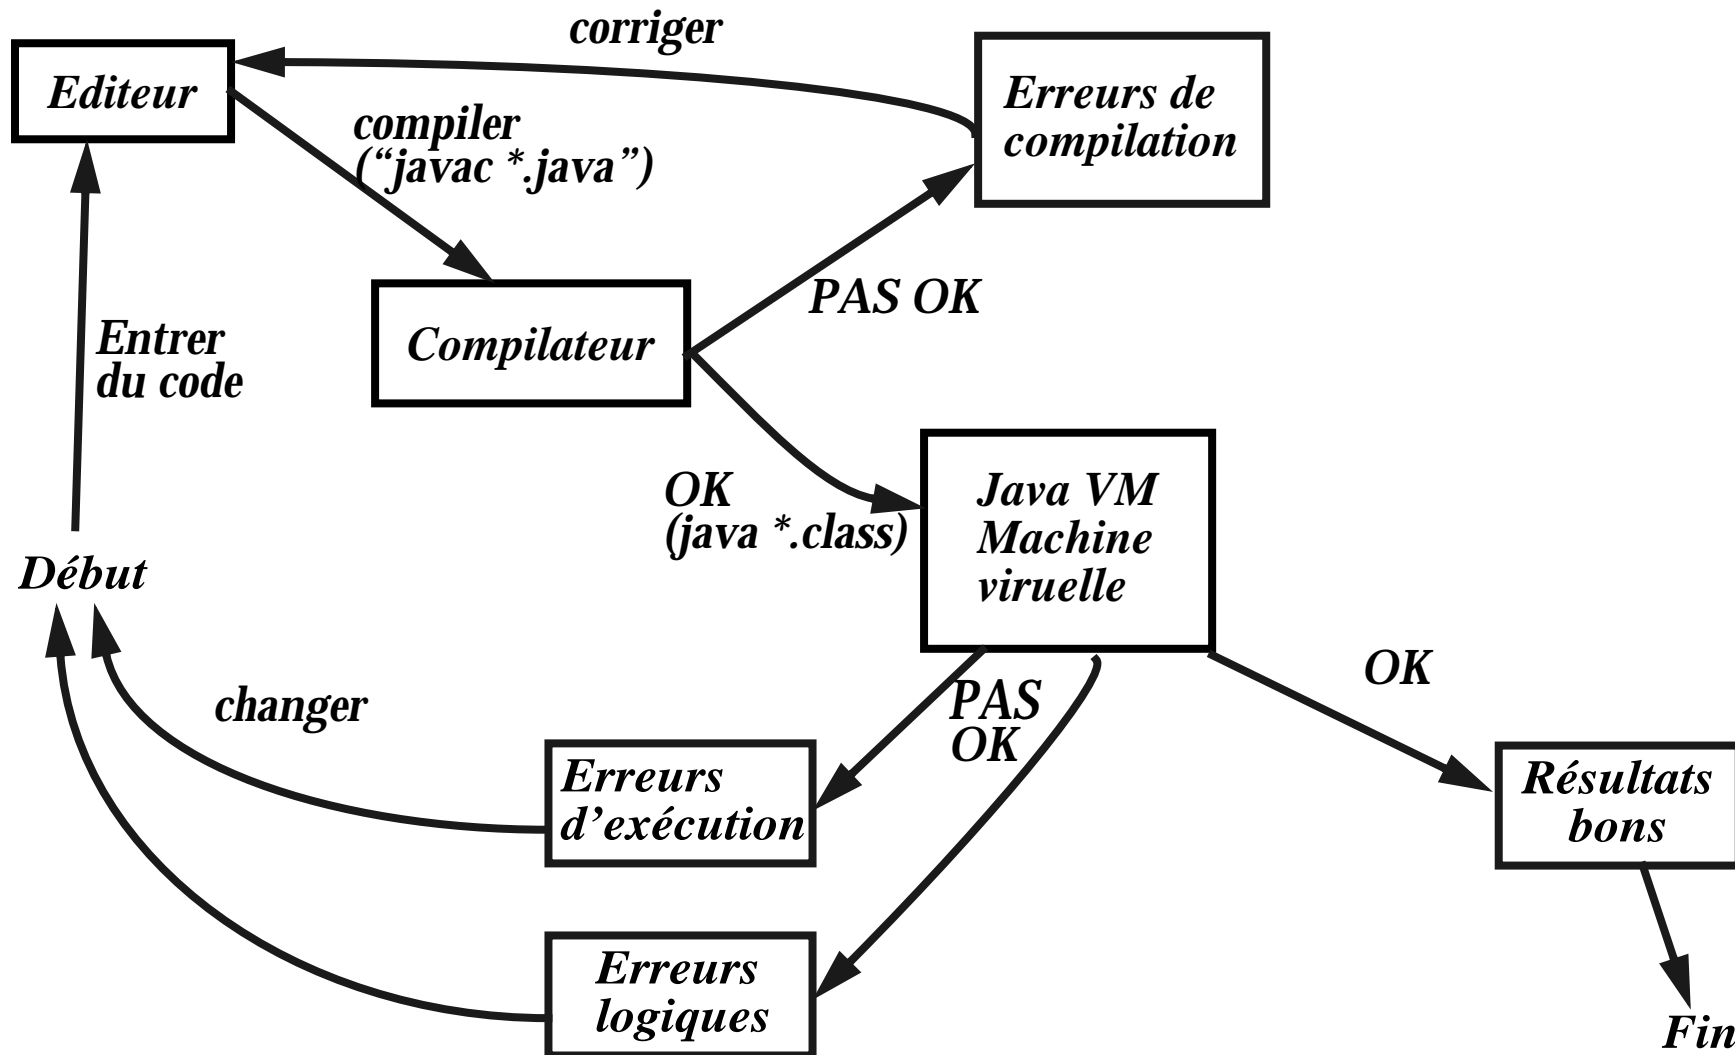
corriger

Editeur

compiler
("javac *.java")

Erreurs de
compilation

PAS OK

Entrer
du code

Compilateur

OK
(java *.class)

Java VM
Machine
viruelle

Début

changer

PAS
OK

OK

Erreurs
d'exécution

Résultats
bons

Erreurs
logiques

Fin